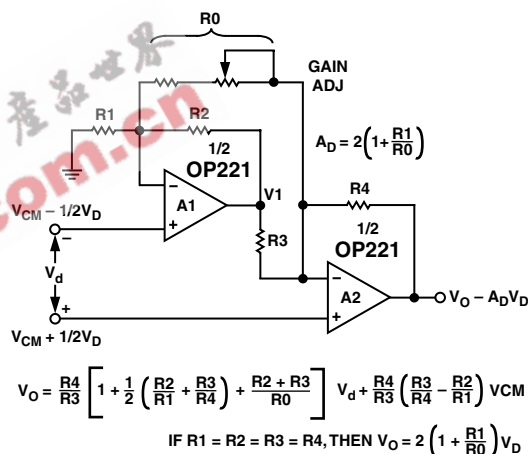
R0

GAIN ADJ

R1

R2

1/2
OP221

$A_D = 2\left(1+\frac{R1}{R0}\right)$

$V_{CM} - 1/2V_D$

A1

V1

R4

1/2
OP221

R3

$V_d$

A2

$V_O - A_DV_D$

$V_{CM} + 1/2V_D$

$V_O = \frac{R4}{R3}\left[1+\frac{1}{2}\left(\frac{R2}{R1}+\frac{R3}{R4}\right)+\frac{R2+R3}{R0}\right] V_d + \frac{R4}{R3}\left(\frac{R3}{R4}-\frac{R2}{R1}\right) VCM$

IF R1 = R2 = R3 = R4, THEN $V_O = 2\left(1+\frac{R1}{R0}\right)V_D$